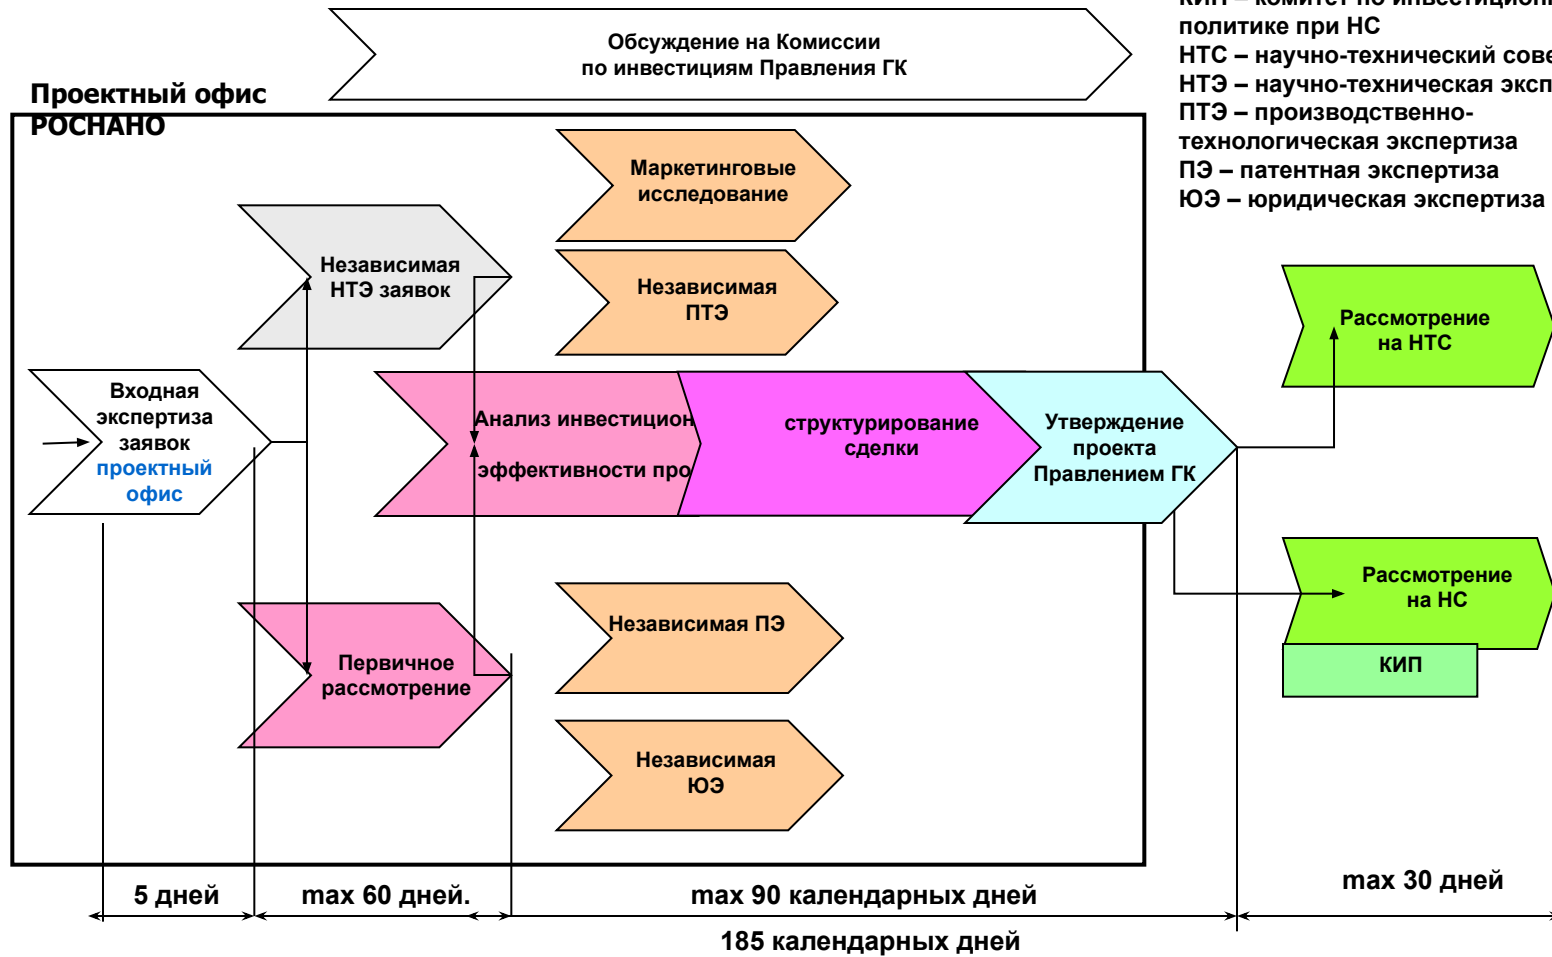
КИП – комитет по инвестиционн
политике при НС
НТС – научно-технический сове
НТЭ – научно-техническая эксп
ПТЭ – производственно-технологическая экспертиза
ПЭ – патентная экспертиза
ЮЭ – юридическая экспертиза

Обсуждение на Комиссии по инвестициям Правления ГК

Проектный офис РОСНАНО

Маркетинговые исследование

Независимая НТЭ заявок

Независимая ПТЭ

Рассмотрение на НТС

Входная экспертиза заявок
проектный офис

Анализ инвестицион
эффективности про

структурирование сделки

Утверждение проекта Правлением ГК

Рассмотрение на НС

КИП

Независимая ПЭ

Первичное рассмотрение

Независимая ЮЭ

5 дней

max 60 дней.

max 90 календарных дней

max 30 дней

185 календарных дней